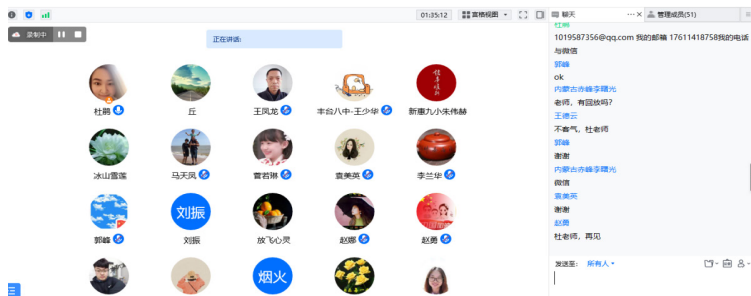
01:35:12 宫格视图 聊天 ··· × 管理成员(51)

录制中

正在讲话:

杜鹏 丘 王凤龙 丰台八中-王少华 新疆九小朱伟赫

冰山雪莲 马天凤 曹若琳 袁美英 李兰华

郭峰 刘振 放飞心灵 赵娜 赵勇

刘振

烟火

红敏

1019587356@qq.com 我的邮箱 17611418758我的电话与微信

郭峰

ok

内蒙古赤峰李曙光

老师，有回放吗?

王德云

不客气，杜老师

郭峰

谢谢

内蒙古赤峰李曙光

微信

袁美英

谢谢

赵勇

杜老师，再见

发送至: 所有人